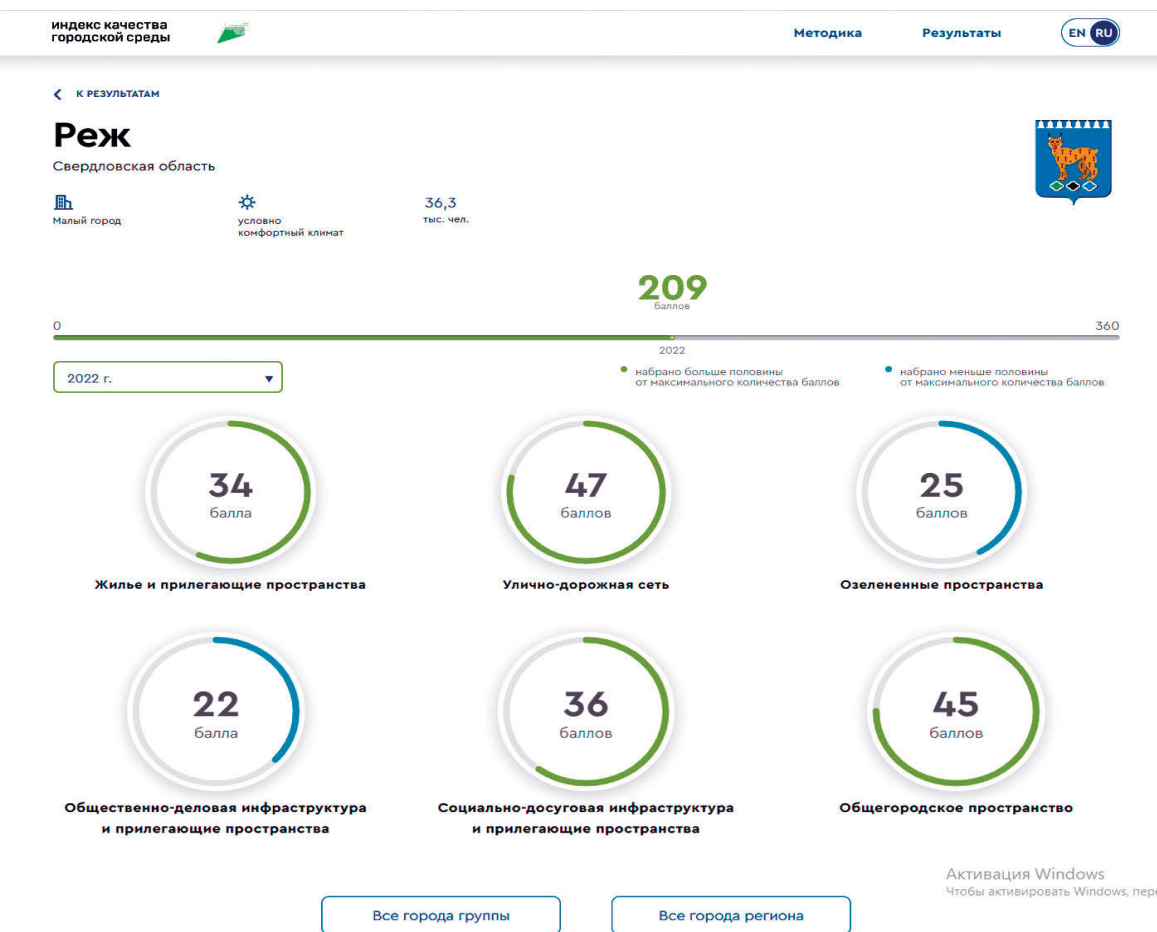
индекс качества
городской среды

Методика Результаты EN RU

К РЕЗУЛЬТАТАМ

Реж

Свердловская область

Малый город

условно комфортный климат

36,3
тыс. чел.

209
баллов

0 360

2022

2022 г.

набрано больше половины от максимального количества баллов

набрано меньше половины от максимального количества баллов

34
балла
Жилье и прилегающие пространства

47
баллов
Улично-дорожная сеть

25
баллов
Озелененные пространства

22
балла
Общественно-деловая инфраструктура и прилегающие пространства

36
баллов
Социально-досуговая инфраструктура и прилегающие пространства

45
баллов
Общегородское пространство

Активация Windows
Чтобы активировать Windows, пер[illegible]

Все города группы

Все города региона